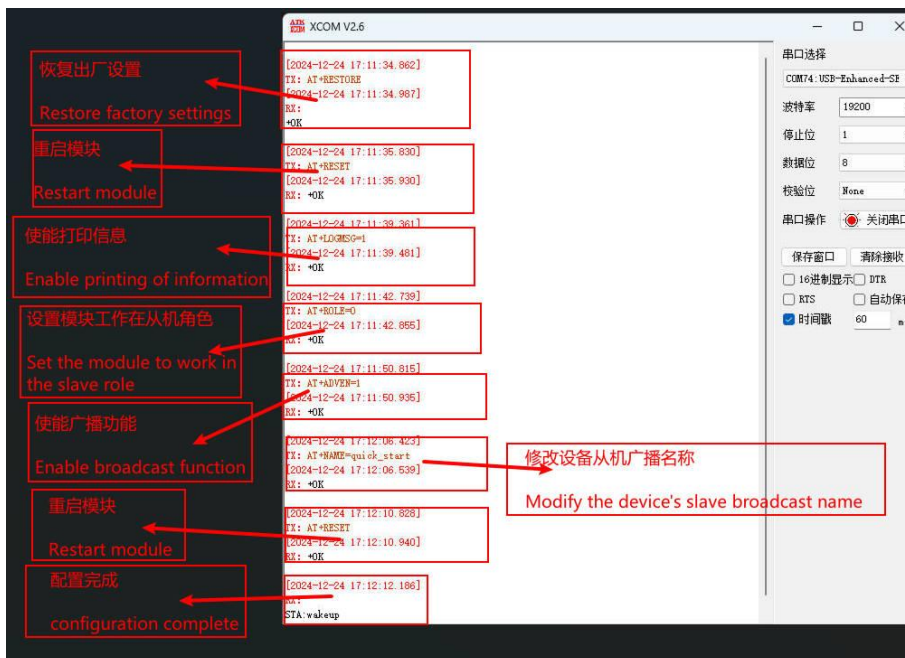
恢复出厂设置

Restore factory settings

重启模块

Restart module

使能打印信息

Enable printing of information

设置模块工作在从机角色

Set the module to work in the slave role

使能广播功能

Enable broadcast function

重启模块

Restart module

配置完成

configuration complete

XCOM V2.6

[2024-12-24 17:11:34.862]
TX: AT+RESTORE
[2024-12-24 17:11:34.987]
RX:
+OK

[2024-12-24 17:11:35.830]
TX: AT+RESET
[2024-12-24 17:11:35.930]
RX: +OK

[2024-12-24 17:11:39.361]
TX: AT+LOGMSG=1
[2024-12-24 17:11:39.481]
RX: +OK

[2024-12-24 17:11:42.739]
TX: AT+ROLE=0
[2024-12-24 17:11:42.855]
RX: +OK

[2024-12-24 17:11:50.815]
TX: AT+ADVEN=1
[2024-12-24 17:11:50.935]
RX: +OK

[2024-12-24 17:12:06.423]
TX: AT+NAME=quick_start
[2024-12-24 17:12:06.539]
RX: +OK

[2024-12-24 17:12:10.828]
TX: AT+RESET
[2024-12-24 17:12:10.940]
RX: +OK

[2024-12-24 17:12:12.186]
RX:
STA:wakeup

修改设备从机广播名称

Modify the device's slave broadcast name

串口选择
COM74:USB-Enhanced-SE
波特率 19200
停止位 1
数据位 8
校验位 None
串口操作 关闭串口
保存窗口 清除接收
16进制显示 DTR
RTS 自动保存
时间戳 60